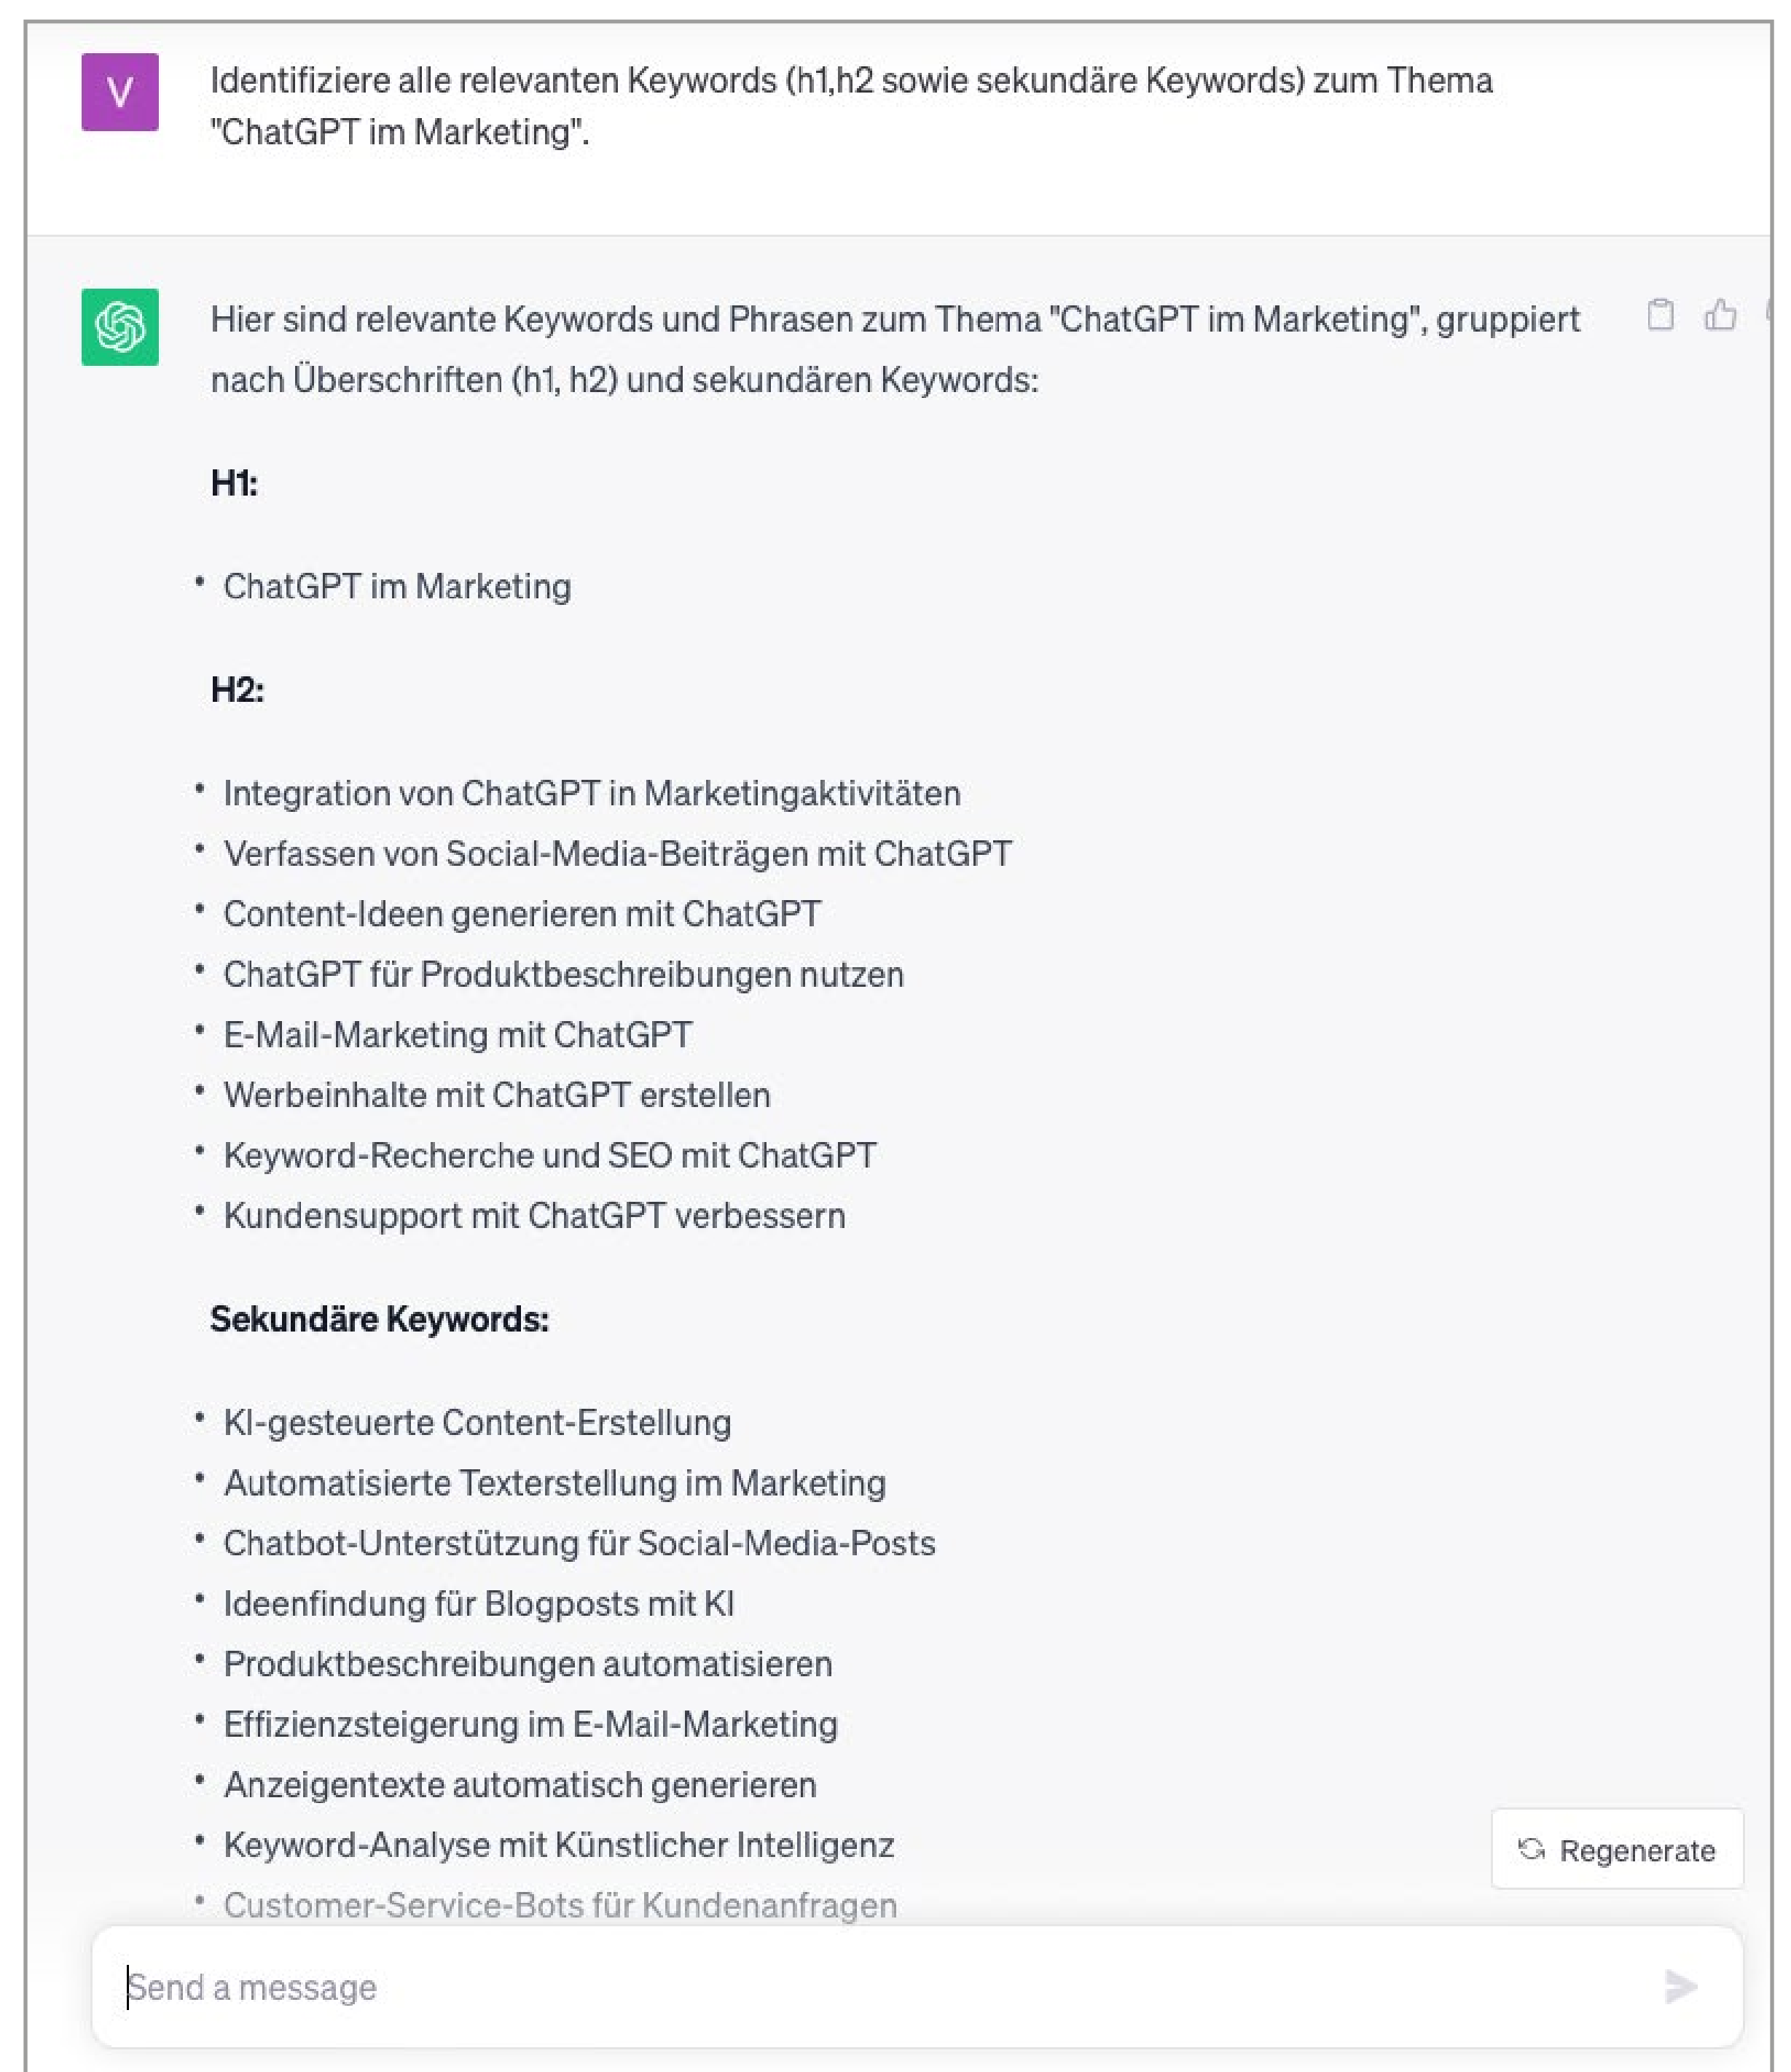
V

Identifiziere alle relevanten Keywords (h1,h2 sowie sekundäre Keywords) zum Thema "ChatGPT im Marketing".

Hier sind relevante Keywords und Phrasen zum Thema "ChatGPT im Marketing", gruppiert nach Überschriften (h1, h2) und sekundären Keywords:

**H1:**

- ChatGPT im Marketing

**H2:**

- Integration von ChatGPT in Marketingaktivitäten
- Verfassen von Social-Media-Beiträgen mit ChatGPT
- Content-Ideen generieren mit ChatGPT
- ChatGPT für Produktbeschreibungen nutzen
- E-Mail-Marketing mit ChatGPT
- Werbeinhalte mit ChatGPT erstellen
- Keyword-Recherche und SEO mit ChatGPT
- Kundensupport mit ChatGPT verbessern

**Sekundäre Keywords:**

- KI-gesteuerte Content-Erstellung
- Automatisierte Texterstellung im Marketing
- Chatbot-Unterstützung für Social-Media-Posts
- Ideenfindung für Blogposts mit KI
- Produktbeschreibungen automatisieren
- Effizienzsteigerung im E-Mail-Marketing
- Anzeigentexte automatisch generieren
- Keyword-Analyse mit Künstlicher Intelligenz
- Customer-Service-Bots für Kundenanfragen

Regenerate

Send a message